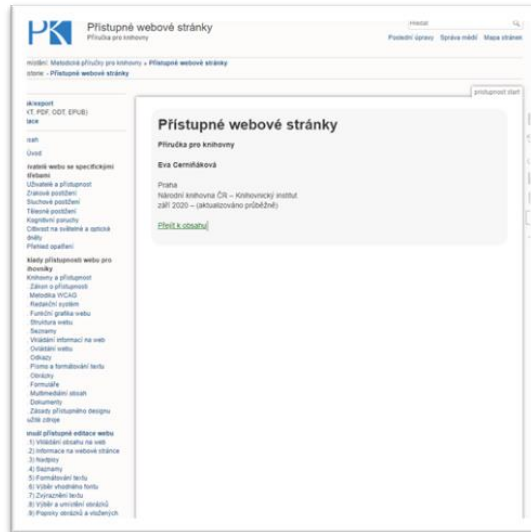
PK Přístupné webové stránky
Příručka pro knihovny

Hledat

Poslední úpravy Správa médií Mapa stránek

místění: Metodické příručky pro knihovny » Přístupné webové stránky
storie - Přístupné webové stránky

k/export
(T, PDF, ODT, EPUB)
ace

sah
Úvod
rivatelé webu se specifickými třebami
Uživatelé a přístupnost
Zrakové postižení
Sluchové postižení
Tělesné postižení
Kognitivní poruchy
Citlivost na světelné a optické dráždy
Přehled opatření
klady přístupnosti webu pro ihovniky
Knihovny a přístupnost
Zákon o přístupnosti
Metodika WCAG
Redakční systém
Funkční grafika webu
Struktura webu
Seznamy
Vkládání informací na web
Ovládání webu
Odkazy
Písmo a formátování textu
Obrázky
Formuláře
Multimediální obsah
Dokumenty
Zásady přístupného designu
užité zdroje
nosti přístupné editace webu
1) Vkládání obsahu na web
2) Informace na webové stránce
3) Nadpisy
4) Seznamy
5) Formátování textu
6) Výběr vhodného fontu
7) Zvýraznění textu
8) Výběr a umístění obrázků
9) Popisky obrázků a vložených

přístupnost start

Přístupné webové stránky

Příručka pro knihovny

Eva Cerniňáková

Praha
Národní knihovna ČR – Knihovnický institut
září 2020 – (aktualizováno průběžně)

Přejít k obsahu